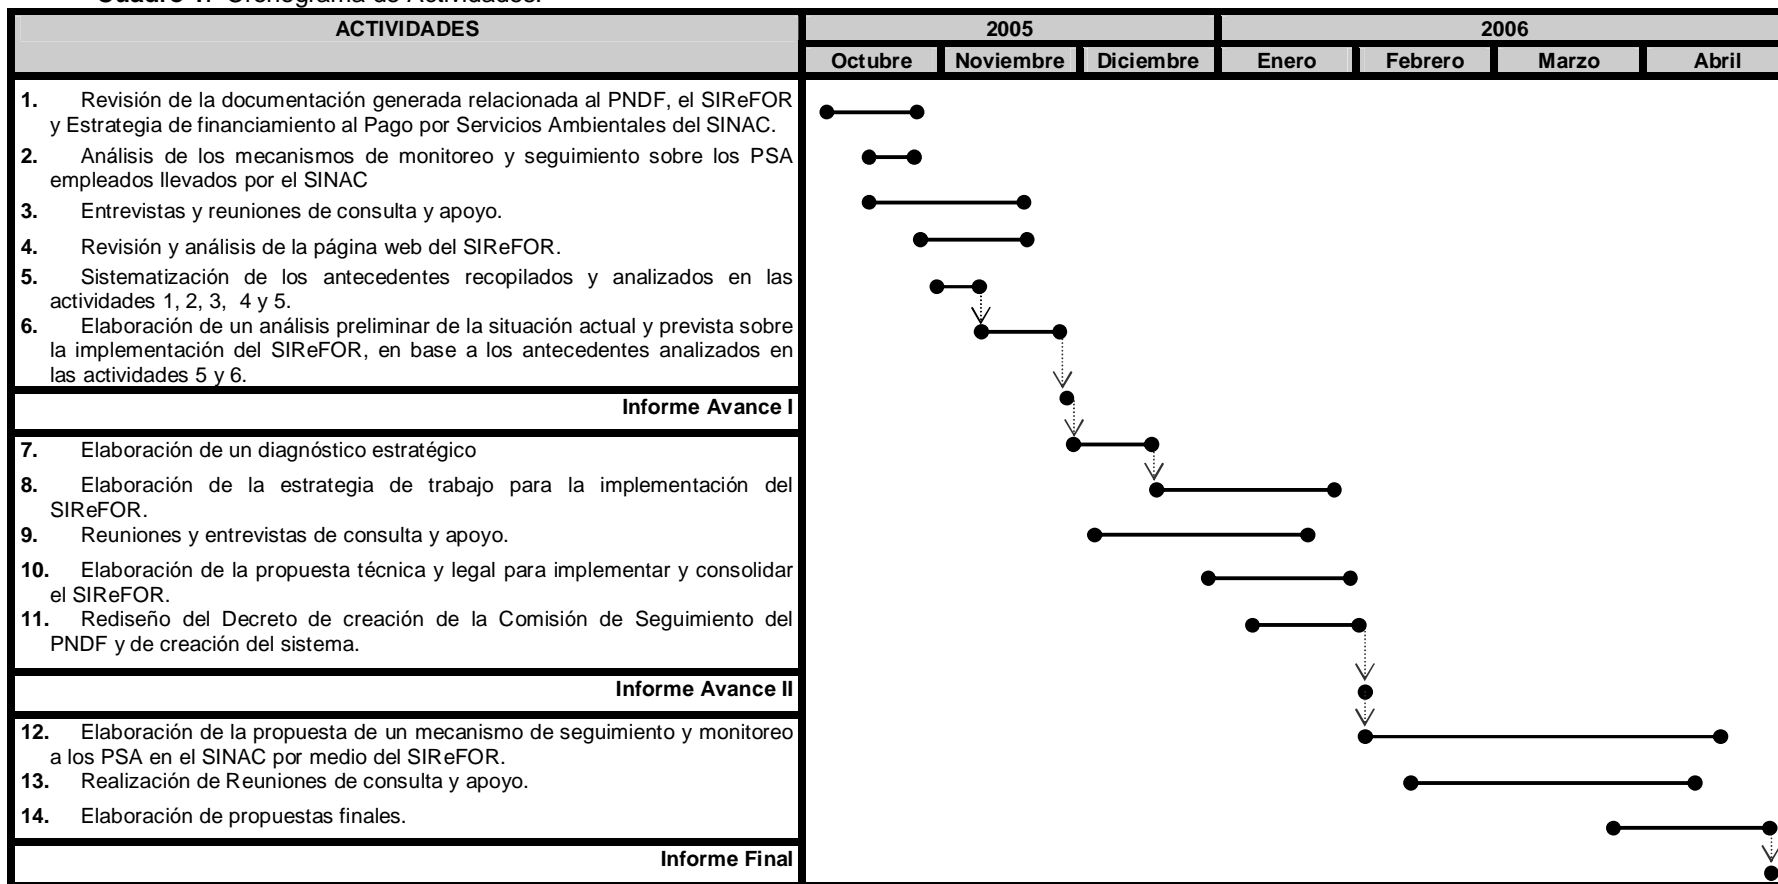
Cuadro 1. Cronograma de Actividades.

| ACTIVIDADES | 2005 | | | 2006 | | | |
|---|---|---|---|---|---|---|---|
| | Octubre | Noviembre | Diciembre | Enero | Febrero | Marzo | Abril |
| **1.** Revisión de la documentación generada relacionada al PNDF, el SIReFOR y Estrategia de financiamiento al Pago por Servicios Ambientales del SINAC. | | | | | | | |
| **2.** Análisis de los mecanismos de monitoreo y seguimiento sobre los PSA empleados llevados por el SINAC | | | | | | | |
| **3.** Entrevistas y reuniones de consulta y apoyo. | | | | | | | |
| **4.** Revisión y análisis de la página web del SIReFOR. | | | | | | | |
| **5.** Sistematización de los antecedentes recopilados y analizados en las actividades 1, 2, 3, 4 y 5. | | | | | | | |
| **6.** Elaboración de un análisis preliminar de la situación actual y prevista sobre la implementación del SIReFOR, en base a los antecedentes analizados en las actividades 5 y 6. | | | | | | | |
| **Informe Avance I** | | | | | | | |
| **7.** Elaboración de un diagnóstico estratégico | | | | | | | |
| **8.** Elaboración de la estrategia de trabajo para la implementación del SIReFOR. | | | | | | | |
| **9.** Reuniones y entrevistas de consulta y apoyo. | | | | | | | |
| **10.** Elaboración de la propuesta técnica y legal para implementar y consolidar el SIReFOR. | | | | | | | |
| **11.** Rediseño del Decreto de creación de la Comisión de Seguimiento del PNDF y de creación del sistema. | | | | | | | |
| **Informe Avance II** | | | | | | | |
| **12.** Elaboración de la propuesta de un mecanismo de seguimiento y monitoreo a los PSA en el SINAC por medio del SIReFOR. | | | | | | | |
| **13.** Realización de Reuniones de consulta y apoyo. | | | | | | | |
| **14.** Elaboración de propuestas finales. | | | | | | | |
| **Informe Final** | | | | | | | |